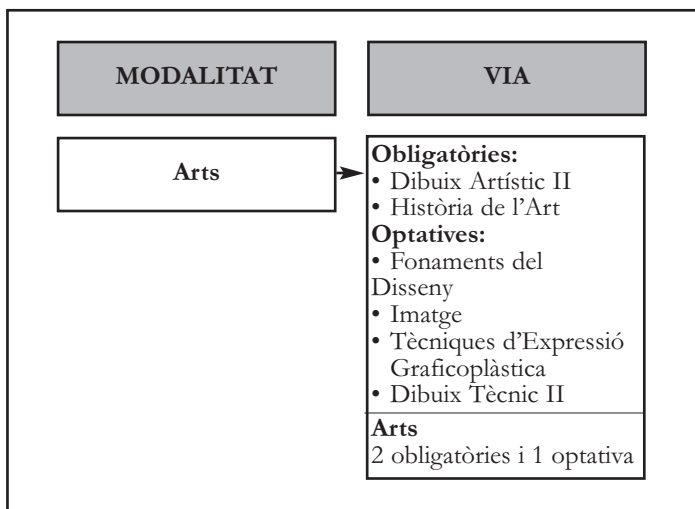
MODALITAT

VIA

Arts

**Obligatòries:**
• Dibuix Artístic II
• Història de l'Art
**Optatives:**
• Fonaments del Disseny
• Imatge
• Tècniques d'Expressió Graficoplàstica
• Dibuix Tècnic II

**Arts**
2 obligatòries i 1 optativa